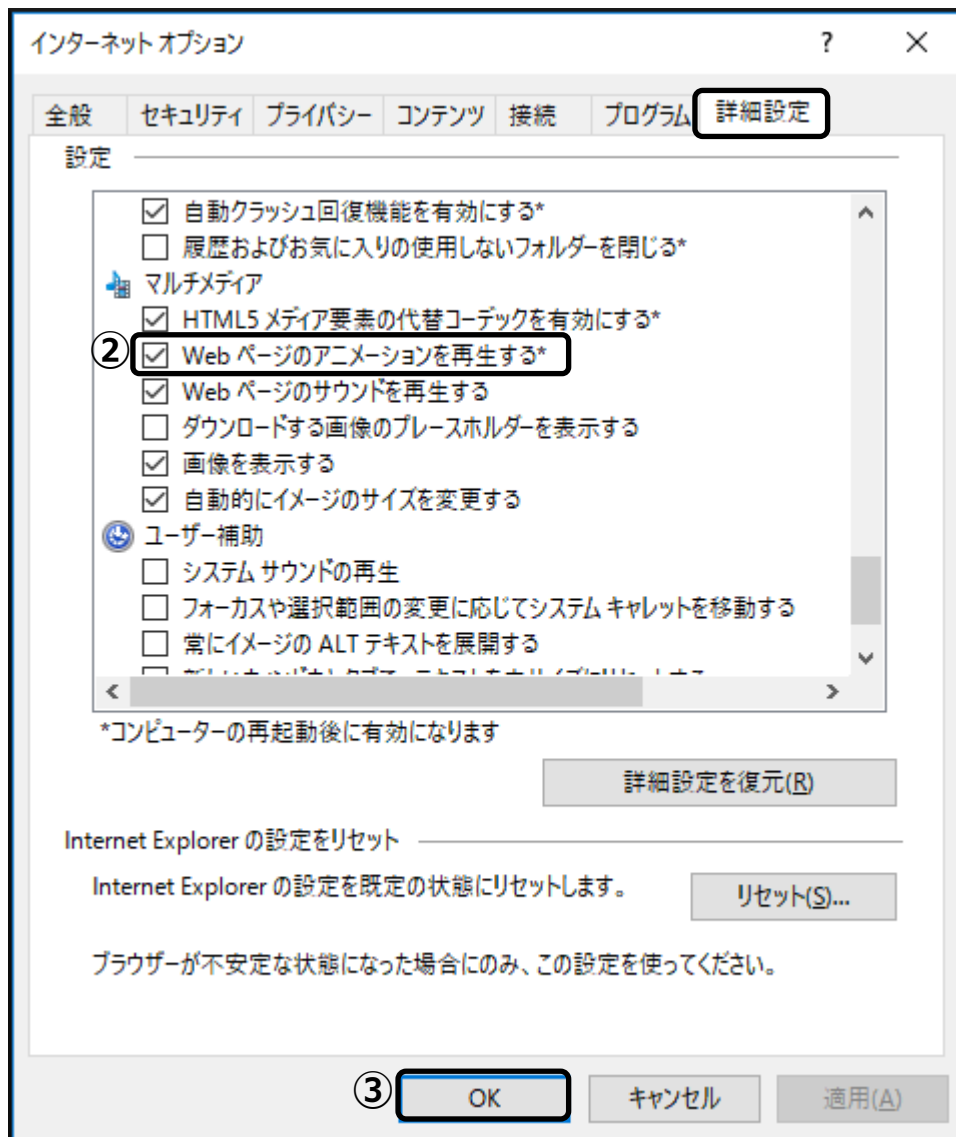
インターネット オプション ? ×

全般 セキュリティ プライバシー コンテンツ 接続 プログラム 詳細設定

設定

☑ 自動クラッシュ回復機能を有効にする*
☐ 履歴およびお気に入りの使用しないフォルダーを閉じる*
マルチメディア
☑ HTML5 メディア要素の代替コーデックを有効にする*
② ☑ Web ページのアニメーションを再生する*
☑ Web ページのサウンドを再生する
☐ ダウンロードする画像のプレースホルダーを表示する
☑ 画像を表示する
☑ 自動的にイメージのサイズを変更する
ユーザー補助
☐ システム サウンドの再生
☐ フォーカスや選択範囲の変更に応じてシステム キャレットを移動する
☐ 常にイメージの ALT テキストを展開する
☐ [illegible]

*コンピューターの再起動後に有効になります

詳細設定を復元(R)

Internet Explorer の設定をリセット

Internet Explorer の設定を既定の状態にリセットします。

リセット(S)...

ブラウザーが不安定な状態になった場合にのみ、この設定を使ってください。

③ OK キャンセル 適用(A)